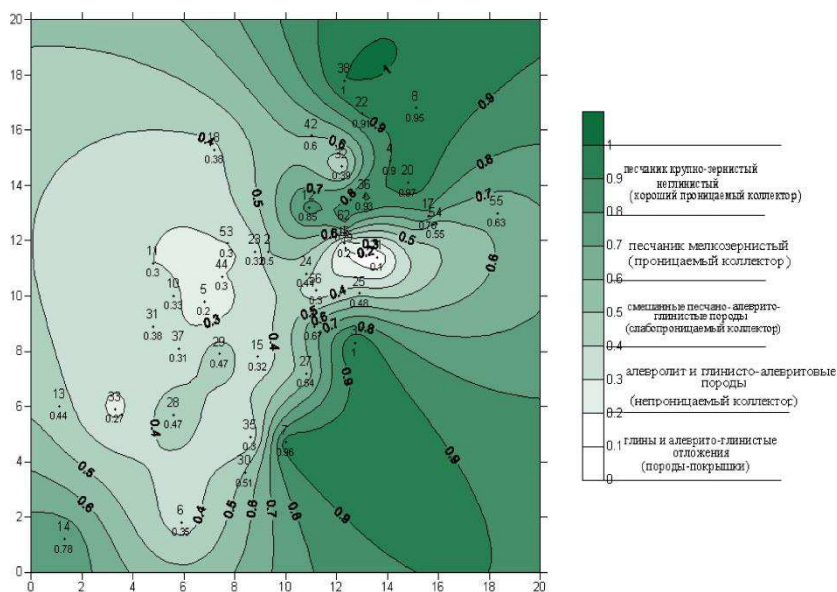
20
18
16
14
12
10
8
6
4
2
0
0 2 4 6 8 10 12 14 16 18 20

38
1
22
0.91
8
0.95
42
0.6
18
0.38
52
0.39
4
0.9
20
0.97
36
0.93
62
0.85
17
54
0.76
0.55
55
0.63
53
0.3
23
0.32
2
0.5
11
0.3
44
0.3
24
0.47
56
0.3
0.2
0.1
10
0.33
5
0.2
25
0.48
31
0.38
37
0.31
29
0.47
15
0.32
27
0.64
1
13
0.44
33
0.27
28
0.47
35
0.5
7
0.98
30
0.51
6
0.35
14
0.78

0.1
0.2
0.3
0.4
0.5
0.6
0.7
0.8
0.9
1

1
0.9 песчаник крупно-зернистый неглинистый (хороший проницаемый коллектор)
0.8
0.7 песчаник мелкозернистый (проницаемый коллектор)
0.6
0.5 смешанные песчано-алеврито-глинистые породы (слабопроницаемый коллектор)
0.4
0.3 алевролит и глинисто-алевритовые породы (непроницаемый коллектор)
0.2
0.1 глины и алеврито-глинистые отложения (породы-покрышки)
0